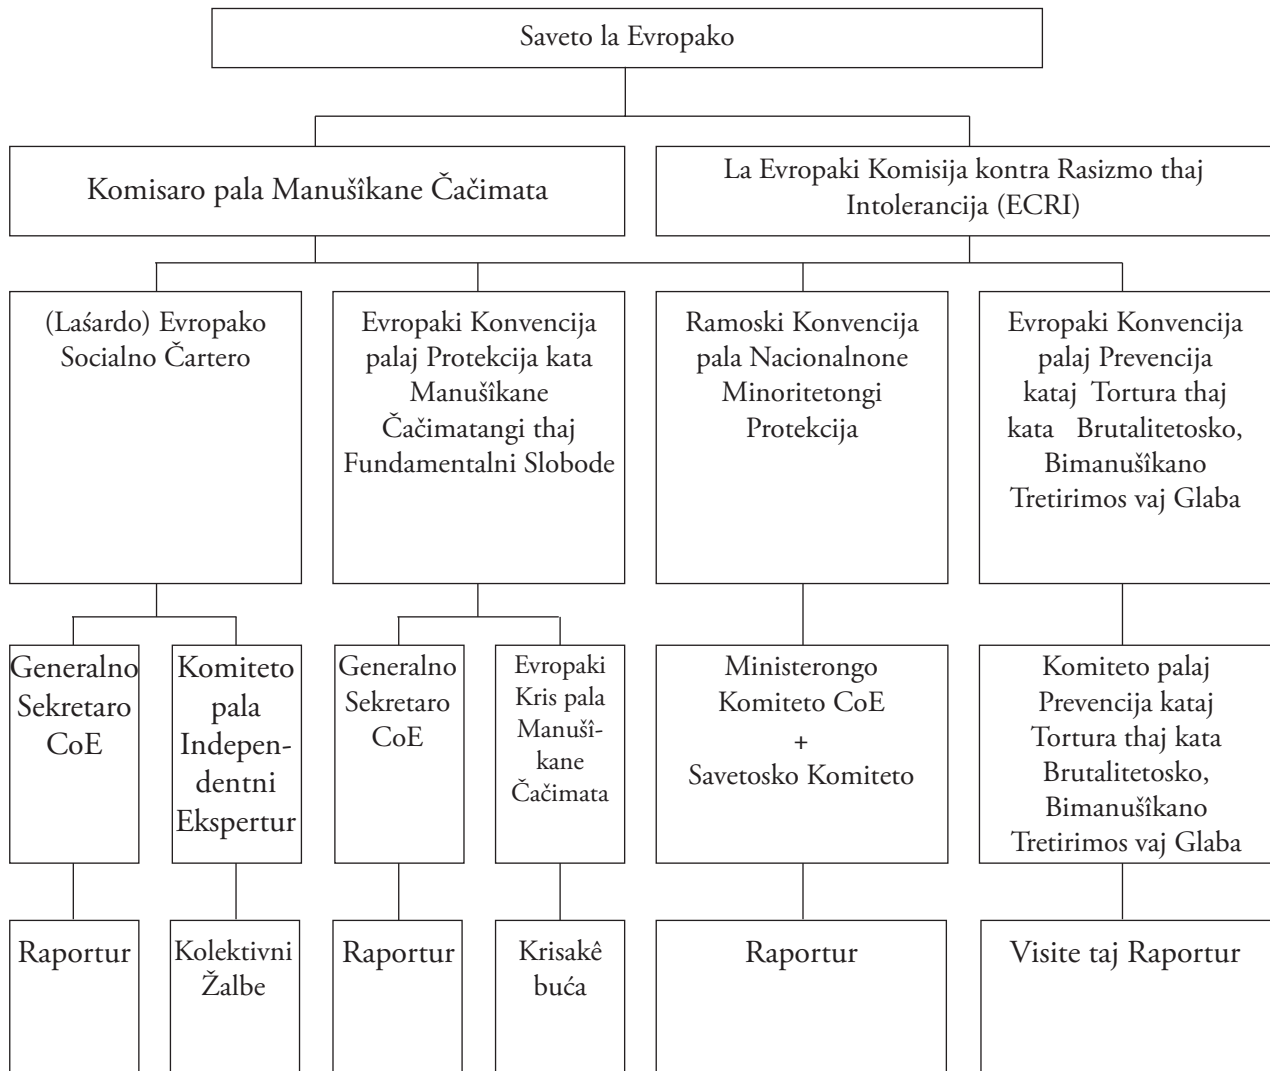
Saveto la Evropako

Komisaro pala Manušîkane Čačimata

La Evropaki Komisija kontra Rasizmo thaj Intolerancija (ECRI)

(Laśardo) Evropako Socialno Čartero

Evropaki Konvencija palaj Protekcija kata Manušîkane Čačimatangi thaj Fundamentalni Slobode

Ramoski Konvencija pala Nacionalnone Minoritetongi Protekcija

Evropaki Konvencija palaj Prevencija kataj Tortura thaj kata Brutalitetosko, Bimanušîkano Tretirimos vaj Glaba

Generalno Sekretaro CoE

Komiteto pala Independentni Ekspertur

Generalno Sekretaro CoE

Evropaki Kris pala Manušîkane Čačimata

Ministerongo Komiteto CoE + Savetosko Komiteto

Komiteto palaj Prevencija kataj Tortura thaj kata Brutalitetosko, Bimanušîkano Tretirimos vaj Glaba

Raportur

Kolektivni Žalbe

Raportur

Krisakê buća

Raportur

Visite taj Raportur